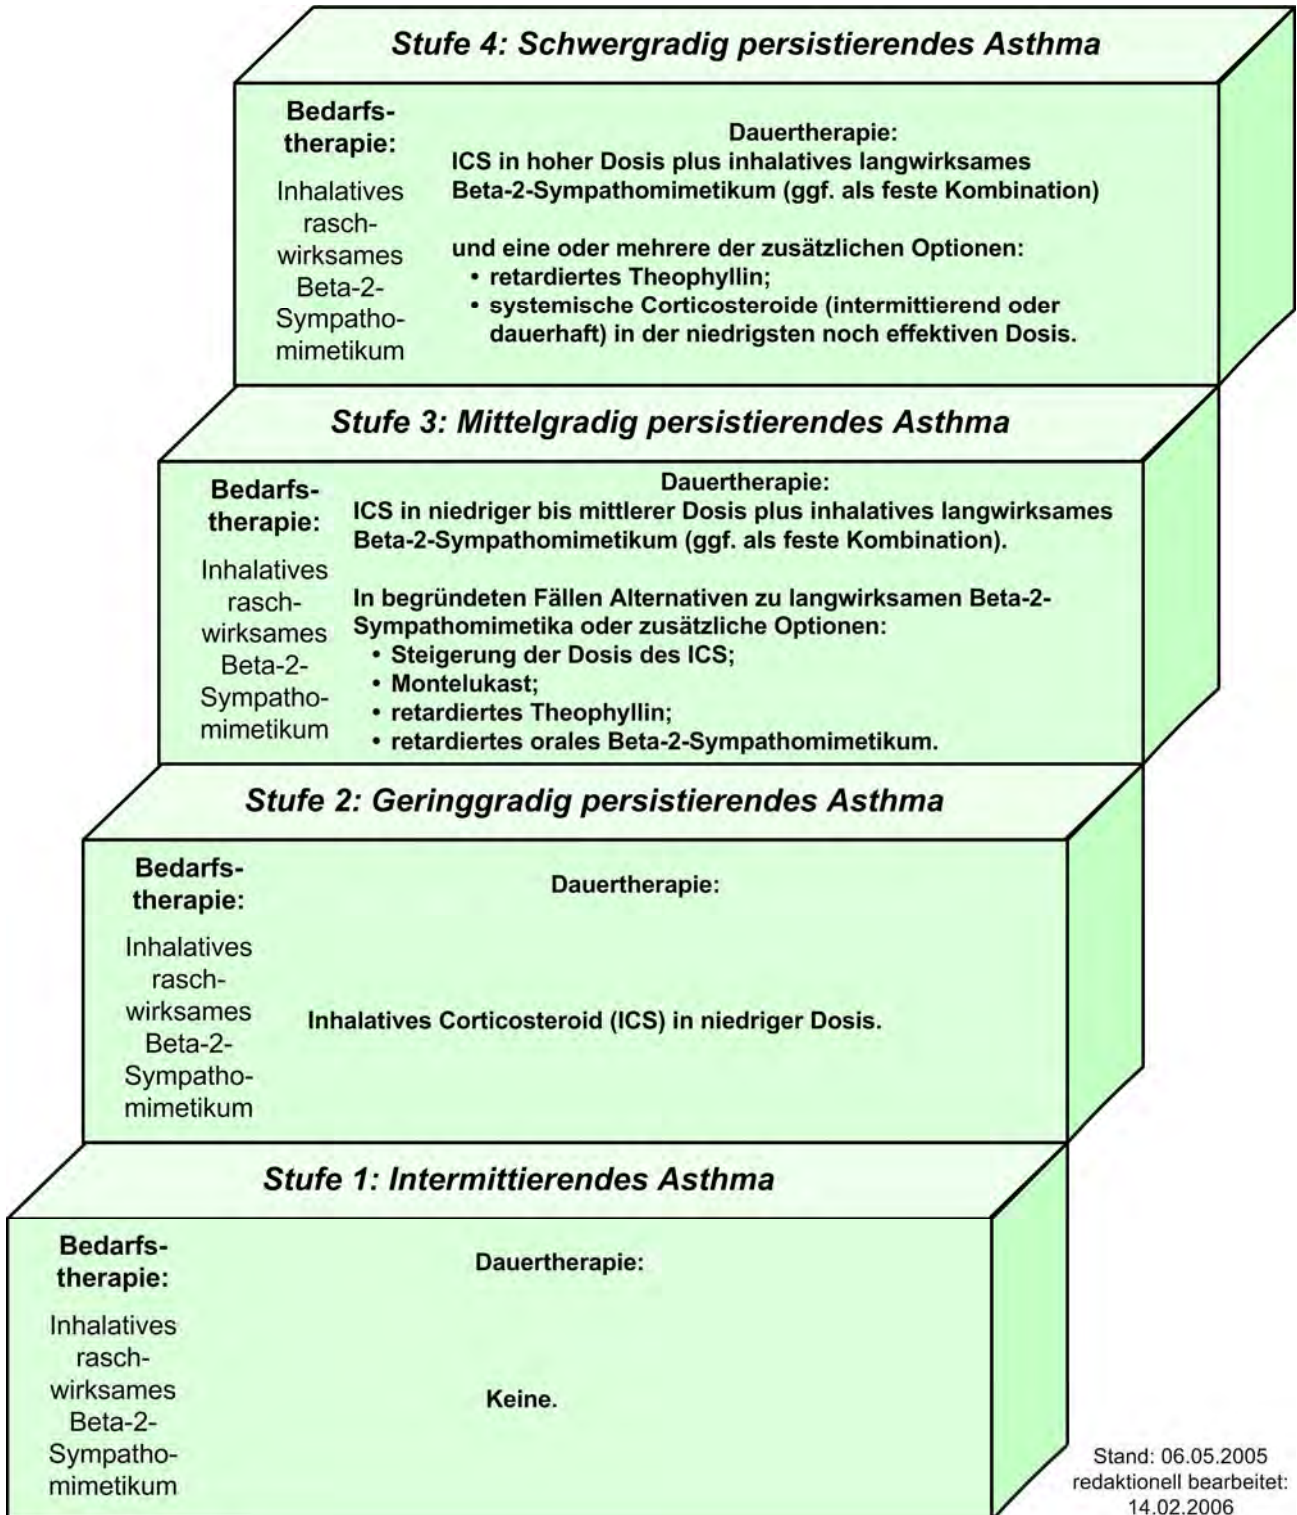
Stufe 4: Schwergradig persistierendes Asthma

Bedarfs-therapie:

Inhalatives rasch-wirksames Beta-2-Sympatho-mimetikum

Dauertherapie:
ICS in hoher Dosis plus inhalatives langwirksames Beta-2-Sympathomimetikum (ggf. als feste Kombination)

und eine oder mehrere der zusätzlichen Optionen:
• retardiertes Theophyllin;
• systemische Corticosteroide (intermittierend oder dauerhaft) in der niedrigsten noch effektiven Dosis.

Stufe 3: Mittelgradig persistierendes Asthma

Bedarfs-therapie:

Inhalatives rasch-wirksames Beta-2-Sympatho-mimetikum

Dauertherapie:
ICS in niedriger bis mittlerer Dosis plus inhalatives langwirksames Beta-2-Sympathomimetikum (ggf. als feste Kombination).

In begründeten Fällen Alternativen zu langwirksamen Beta-2-Sympathomimetika oder zusätzliche Optionen:
• Steigerung der Dosis des ICS;
• Montelukast;
• retardiertes Theophyllin;
• retardiertes orales Beta-2-Sympathomimetikum.

Stufe 2: Geringgradig persistierendes Asthma

Bedarfs-therapie:

Inhalatives rasch-wirksames Beta-2-Sympatho-mimetikum

Dauertherapie:

Inhalatives Corticosteroid (ICS) in niedriger Dosis.

Stufe 1: Intermittierendes Asthma

Bedarfs-therapie:

Inhalatives rasch-wirksames Beta-2-Sympatho-mimetikum

Dauertherapie:

Keine.

Stand: 06.05.2005
redaktionell bearbeitet: 14.02.2006